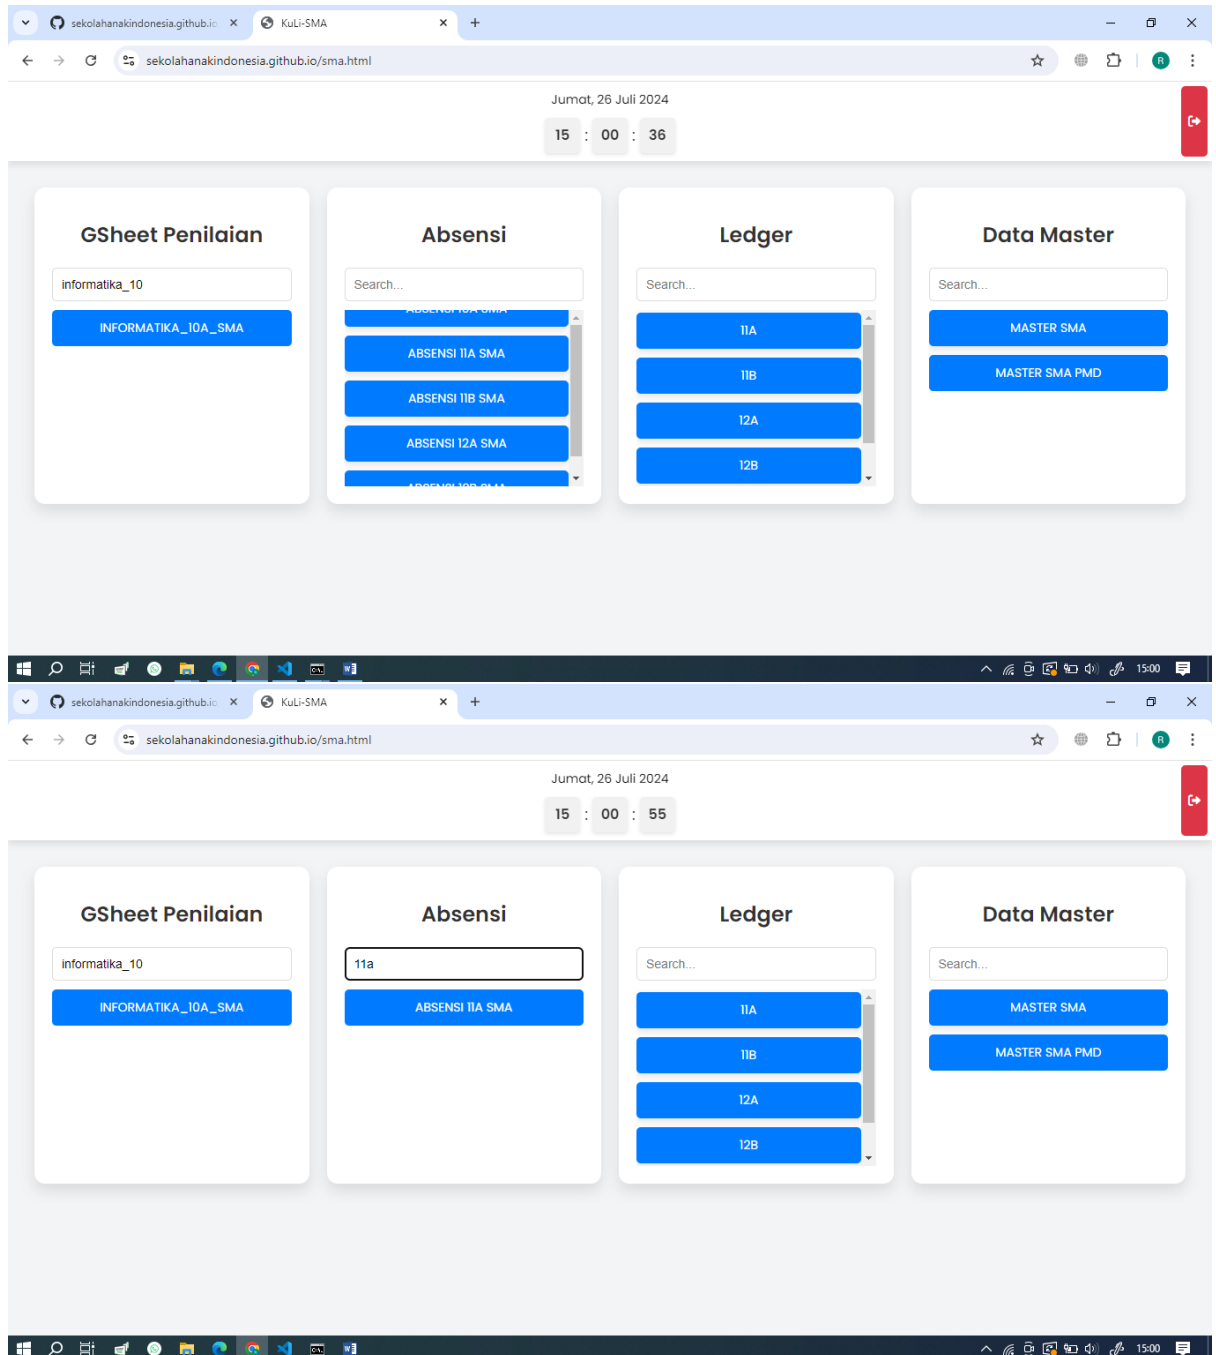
sekolahanakindonesia.github.io
KuLi-SMA
sekolahanakindonesia.github.io/sma.html

Jumat, 26 Juli 2024
15 : 00 : 36

GSheet Penilaian
informatika_10
INFORMATIKA_10A_SMA

Absensi
Search...
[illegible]
ABSENSI 11A SMA
ABSENSI 11B SMA
ABSENSI 12A SMA
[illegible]

Ledger
Search...
11A
11B
12A
12B

Data Master
Search...
MASTER SMA
MASTER SMA PMD

15:00

sekolahanakindonesia.github.io
KuLi-SMA
sekolahanakindonesia.github.io/sma.html

Jumat, 26 Juli 2024
15 : 00 : 55

GSheet Penilaian
informatika_10
INFORMATIKA_10A_SMA

Absensi
11a
ABSENSI 11A SMA

Ledger
Search...
11A
11B
12A
12B

Data Master
Search...
MASTER SMA
MASTER SMA PMD

15:00